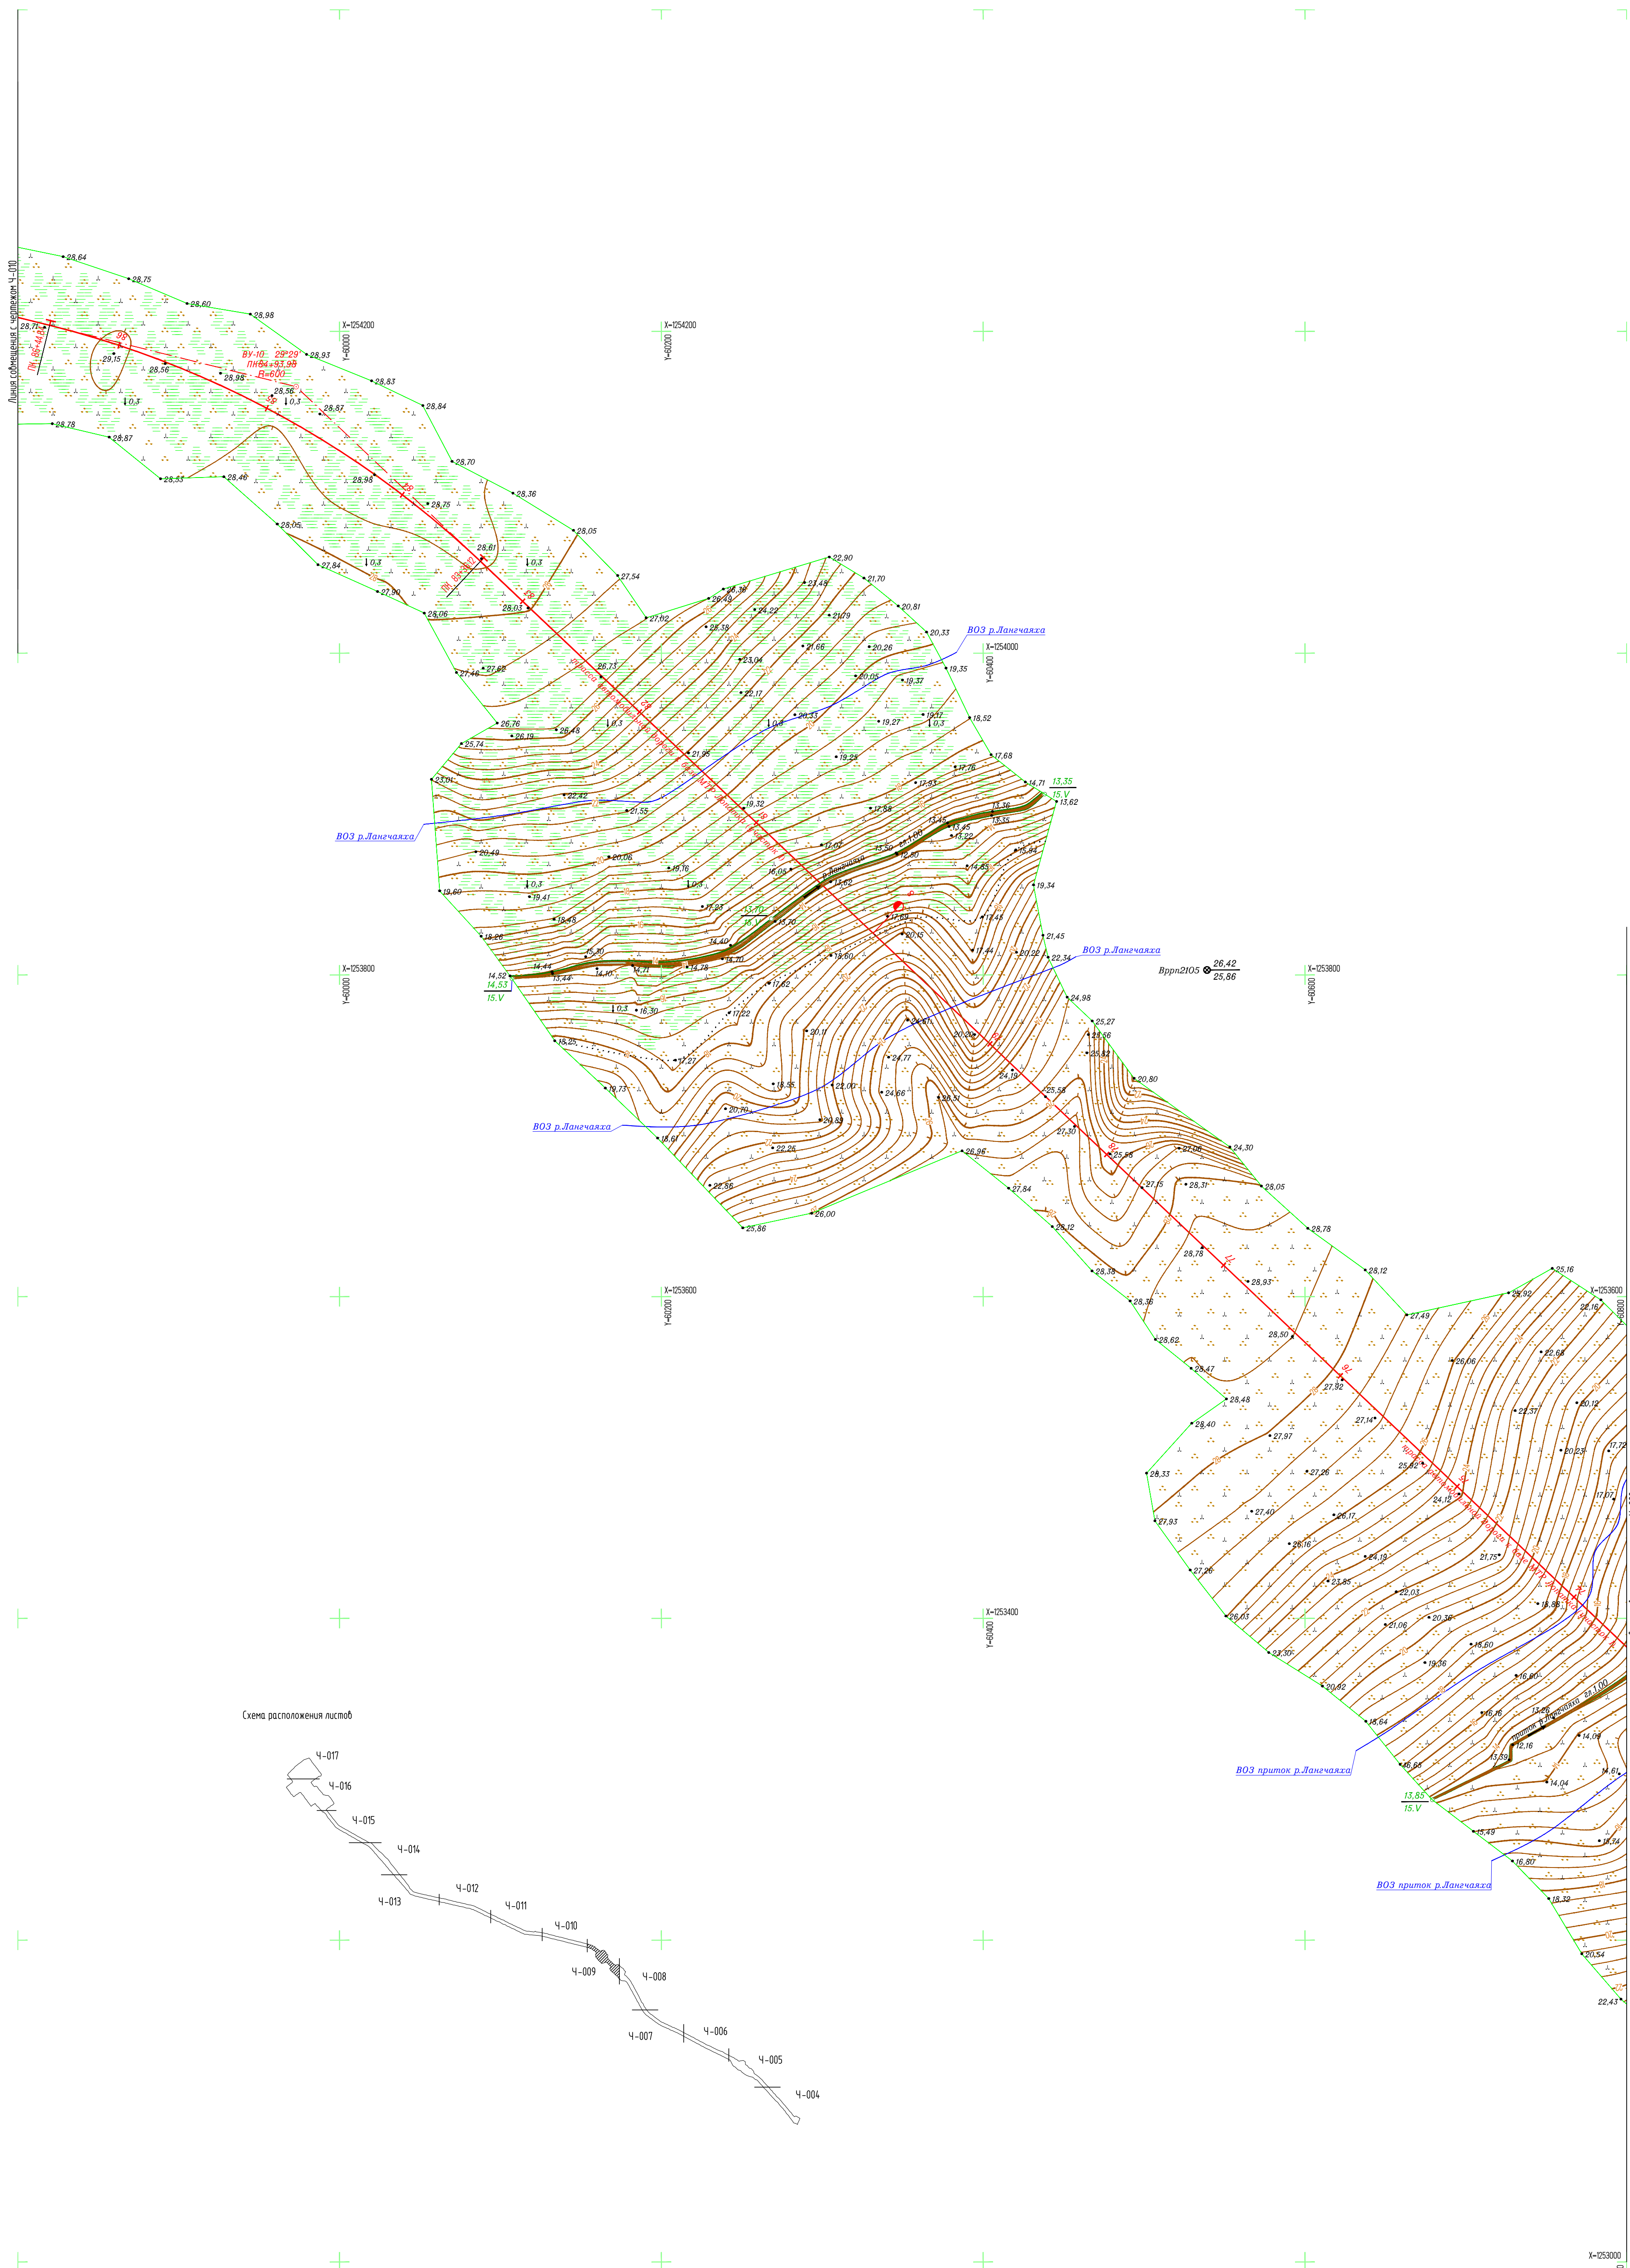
Линия совмещения с чертежом Ч-010

X=1254200
Y=60000
X=1254200
Y=60200
X=1254000
Y=60400
X=1253800
Y=60000
X=1253800
Y=60600
X=1253600
Y=60200
X=1253600
Y=60800
X=1253400
Y=60400
X=1253000

ВУ-10 29°29'
ПК84+93,98
R=600

ВОЗ р.Лангчаяха
ВОЗ р.Лангчаяха
ВОЗ р.Лангчаяха
ВОЗ р.Лангчаяха
ВОЗ приток р.Лангчаяха
ВОЗ приток р.Лангчаяха

Врп2105 $\frac{26,42}{25,86}$

13,35
15.V
14,53
15.V
13,70
15.V
13,85
15.V

28,64
28,75
28,60
28,98
28,71
29,15
28,56
28,93
28,98
28,56
28,83
28,87
28,84
28,78
28,87
28,70
28,53
28,46
28,98
28,36
28,75
28,05
28,05
28,61
27,84
27,54
27,90
25,06
28,03
22,90
21,70
20,81
20,33
19,35
26,73
27,02
26,76
25,74
23,01
22,42
21,55
20,49
20,06
19,60
19,41
18,26
14,52
14,44
13,44
14,10
14,71
14,78
14,70
17,62
17,22
16,30
15,25
17,27
19,73
18,61
18,55
20,70
22,26
22,00
22,86
20,83
25,86
26,00
24,66
24,77
26,96
27,84
26,51
28,12
28,38
28,35
28,62
28,47
28,48
28,40
28,33
27,93
27,26
26,03
23,30
20,92
18,64
16,68
15,49
16,80
18,32
20,54
22,43
25,16
25,92
22,16
27,49
28,12
28,78
28,93
28,50
27,32
27,14
27,97
27,26
27,40
26,17
26,16
24,19
23,85
22,03
21,06
20,36
19,36
18,60
16,80
16,16
13,26
12,16
13,39
14,04
14,08
14,61
18,74
24,30
28,05
28,31
27,15
27,06
25,58
27,30
25,58
24,19
20,20
20,80
25,82
25,56
25,27
24,98
22,34
21,45
20,22
19,34
17,44
14,71
13,62
13,36
13,35
13,45
13,92
13,50
12,80
14,83
15,64
13,45
17,69
20,15
19,60
17,68
18,52
17,76
17,93
17,88
19,37
19,27
19,28
20,05
20,26
21,66
21,79
23,48
24,22
26,48
26,36
25,35
23,04
22,17
20,33
21,95
19,32
17,07
16,05
18,62
15,70
14,40
15,80
17,23
18,48
19,16
27,62
27,46
26,15
26,45
13,45
13,62
22,68
20,12
22,37
20,23
17,72
17,07
25,82
24,12
21,75
18,88
26,06

0,3
р.Лангчаяха
приток р.Лангчаяха

Схема расположения листов
Ч-017
Ч-016
Ч-015
Ч-014
Ч-013
Ч-012
Ч-011
Ч-010
Ч-009
Ч-008
Ч-007
Ч-006
Ч-005
Ч-004